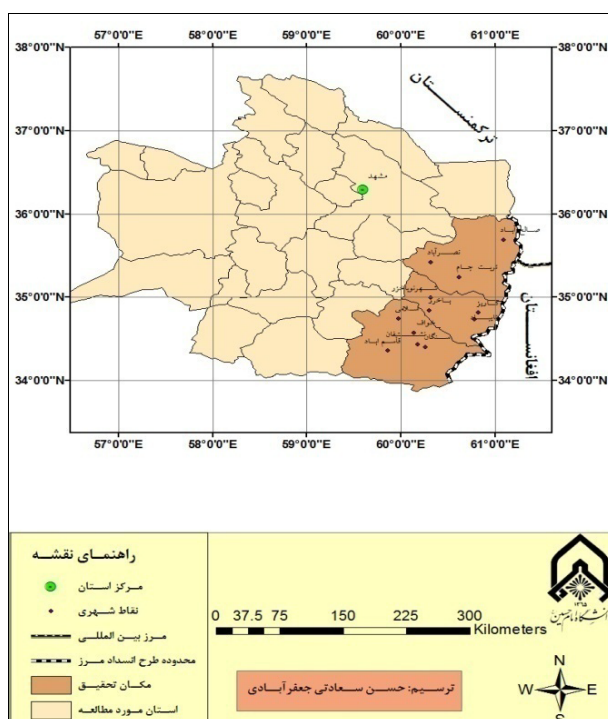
57°0'0"E 58°0'0"E 59°0'0"E 60°0'0"E 61°0'0"E

38°0'0"N 38°0'0"N

ترکمنستان

37°0'0"N 37°0'0"N

مشهد

36°0'0"N 36°0'0"N

نصرآباد

تربت جام

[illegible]

باخرز

35°0'0"N 35°0'0"N

خواف

سنگان

قاسم آباد

افغانستان

34°0'0"N 34°0'0"N

57°0'0"E 58°0'0"E 59°0'0"E 60°0'0"E 61°0'0"E

راهنمای نقشه

مرکز استان

نقاط شهری

مرز بین المللی

محدوده طرح انسداد مرز

مکان تحقیق

استان مورد مطالعه

0 37.5 75 150 225 300 Kilometers

ترسیم: حسن سعادتی جعفرآبادی

دانشگاه امام حسین

N
W E
S